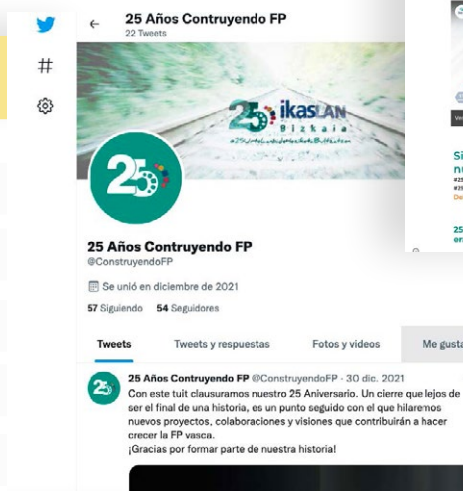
25 Años Contruyendo FP
22 Tweets

25 ikasLAN Bizkaia

25

25 Años Contruyendo FP
@ConstruyendoFP

Se unió en diciembre de 2021

57 Siguiendo 54 Seguidores

Tweets Tweets y respuestas Fotos y videos Me gusta

25 Años Contruyendo FP @ConstruyendoFP · 30 dic. 2021
Con este tuit clausuramos nuestro 25 Aniversario. Un cierre que lejos de ser el final de una historia, es un punto seguido con el que hilaremos nuevos proyectos, colaboraciones y visiones que contribuirán a hacer crecer la FP vasca.
¡Gracias por formar parte de nuestra historia!

Si
nu
De
25
en